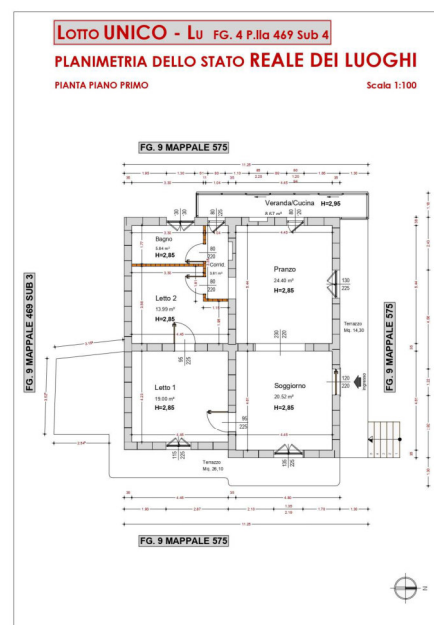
LOTTO UNICO - LU FG. 4 P.lla 469 Sub 4

PLANIMETRIA DELLO STATO REALE DEI LUOGHI

PIANTA PIANO PRIMO

Scala 1:100

FG. 9 MAPPALE 575

Veranda/Cucina H=2,95

Bagno
3.64 m²
H=2,85

Corrid.

Pranzo
24.40 m²
H=2,85

Letto 2
13.99 m²
H=2,85

Terrazzo
Mq. 14,30

Letto 1
19.00 m²
H=2,85

Soggiorno
20.52 m²
H=2,85

Terrazzo
Mq. 26,10

FG. 9 MAPPALE 469 SUB 3

FG. 9 MAPPALE 575

FG. 9 MAPPALE 575

N